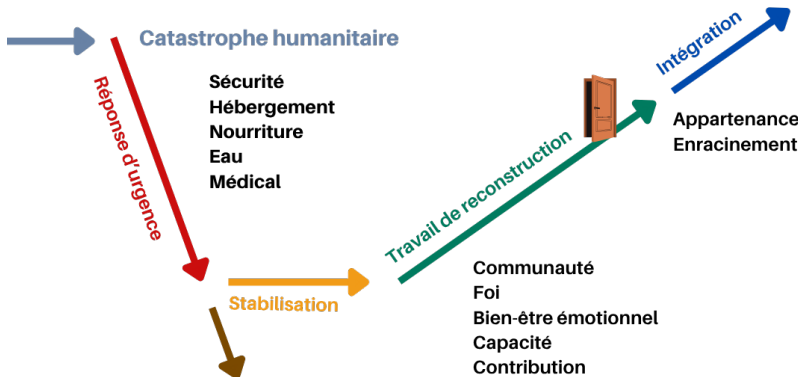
Catastrophe humanitaire

Réponse d'urgence

Sécurité
Hébergement
Nourriture
Eau
Médical

Stabilisation

Travail de reconstruction

Communauté
Foi
Bien-être émotionnel
Capacité
Contribution

Intégration

Appartenance
Enracinement